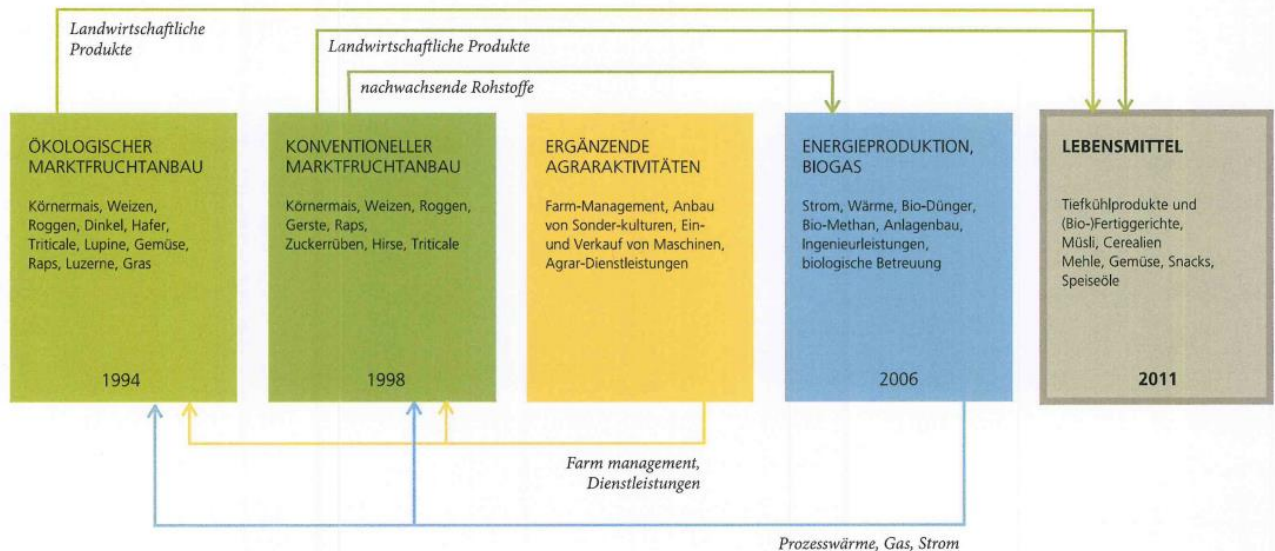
Landwirtschaftliche Produkte

Landwirtschaftliche Produkte

nachwachsende Rohstoffe

ÖKOLOGISCHER MARKTFRUCHTANBAU

Körnermais, Weizen, Roggen, Dinkel, Hafer, Triticale, Lupine, Gemüse, Raps, Luzerne, Gras

1994

KONVENTIONELLER MARKTFRUCHTANBAU

Körnermais, Weizen, Roggen, Gerste, Raps, Zuckerrüben, Hirse, Triticale

1998

ERGÄNZENDE AGRARAKTIVITÄTEN

Farm-Management, Anbau von Sonder-kulturen, Ein- und Verkauf von Maschinen, Agrar-Dienstleistungen

ENERGIEPRODUKTION, BIOGAS

Strom, Wärme, Bio-Dünger, Bio-Methan, Anlagenbau, Ingenieurleistungen, biologische Betreuung

2006

LEBENSMITTEL

Tiefkühlprodukte und (Bio-)Fertiggerichte, Müsli, Cerealien Mehle, Gemüse, Snacks, Speiseöle

2011

Farm management, Dienstleistungen

Prozesswärme, Gas, Strom